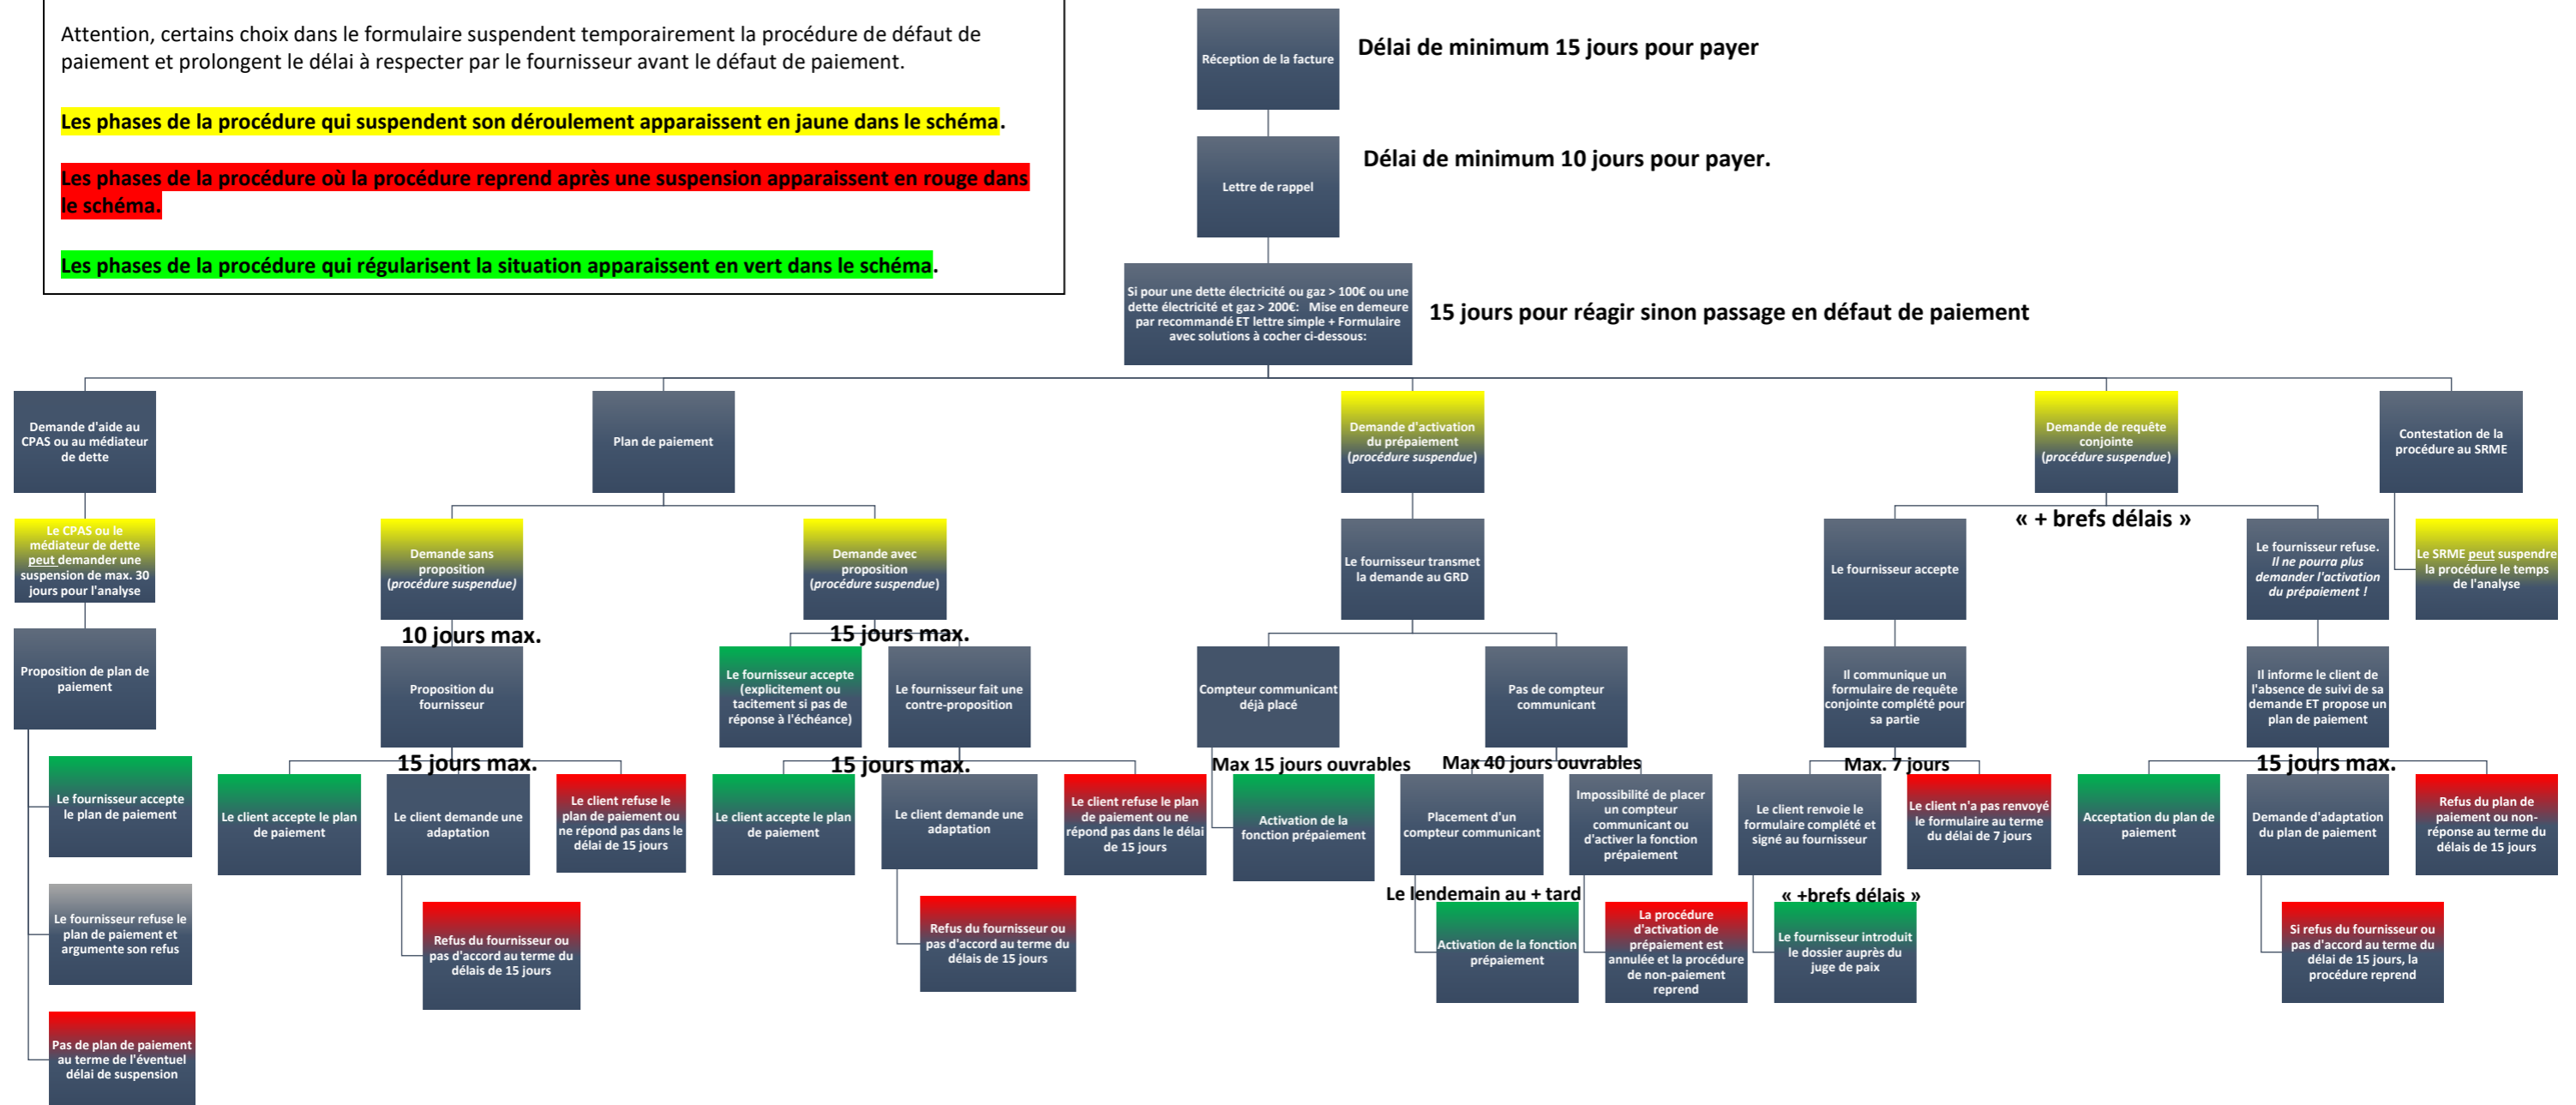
Attention, certains choix dans le formulaire suspendent temporairement la procédure de défaut de paiement et prolongent le délai à respecter par le fournisseur avant le défaut de paiement.

Les phases de la procédure qui suspendent son déroulement apparaissent en jaune dans le schéma.

Les phases de la procédure où la procédure reprend après une suspension apparaissent en rouge dans le schéma.

Les phases de la procédure qui régularisent la situation apparaissent en vert dans le schéma.

Réception de la facture

Délai de minimum 15 jours pour payer

Lettre de rappel

Délai de minimum 10 jours pour payer.

Si pour une dette électricité ou gaz > 100€ ou une dette électricité et gaz > 200€: Mise en demeure par recommandé ET lettre simple + Formulaire avec solutions à cocher ci-dessous:

15 jours pour réagir sinon passage en défaut de paiement

Demande d'aide au CPAS ou au médiateur de dette

Le CPAS ou le médiateur de dette peut demander une suspension de max. 30 jours pour l'analyse

Proposition de plan de paiement

Le fournisseur accepte le plan de paiement

Le fournisseur refuse le plan de paiement et argumente son refus

Pas de plan de paiement au terme de l'éventuel délai de suspension

Plan de paiement

Demande sans proposition (procédure suspendue)

10 jours max.

Proposition du fournisseur

15 jours max.

Le client accepte le plan de paiement

Le client demande une adaptation

Le client refuse le plan de paiement ou ne répond pas dans le délai de 15 jours

Refus du fournisseur ou pas d'accord au terme du délais de 15 jours

Demande avec proposition (procédure suspendue)

15 jours max.

Le fournisseur accepte (explicitement ou tacitement si pas de réponse à l'échéance)

Le fournisseur fait une contre-proposition

15 jours max.

Le client accepte le plan de paiement

Le client demande une adaptation

Le client refuse le plan de paiement ou ne répond pas dans le délai de 15 jours

Refus du fournisseur ou pas d'accord au terme du délais de 15 jours

Demande d'activation du prépaiement (procédure suspendue)

Le fournisseur transmet la demande au GRD

Compteur communicant déjà placé

Max 15 jours ouvrables

Activation de la fonction prépaiement

Pas de compteur communicant

Max 40 jours ouvrables

Placement d'un compteur communicant

Le lendemain au + tard

Activation de la fonction prépaiement

Impossibilité de placer un compteur communicant ou d'activer la fonction prépaiement

La procédure d'activation de prépaiement est annulée et la procédure de non-paiement reprend

Demande de requête conjointe (procédure suspendue)

« + brefs délais »

Le fournisseur accepte

Il communique un formulaire de requête conjointe complété pour sa partie

Max. 7 jours

Le client renvoie le formulaire complété et signé au fournisseur

« +brefs délais »

Le fournisseur introduit le dossier auprès du juge de paix

Le client n'a pas renvoyé le formulaire au terme du délai de 7 jours

Le fournisseur refuse. Il ne pourra plus demander l'activation du prépaiement !

Il informe le client de l'absence de suivi de sa demande ET propose un plan de paiement

15 jours max.

Acceptation du plan de paiement

Demande d'adaptation du plan de paiement

Si refus du fournisseur ou pas d'accord au terme du délai de 15 jours, la procédure reprend

Refus du plan de paiement ou non-réponse au terme du délais de 15 jours

Contestation de la procédure au SRME

Le SRME peut suspendre la procédure le temps de l'analyse